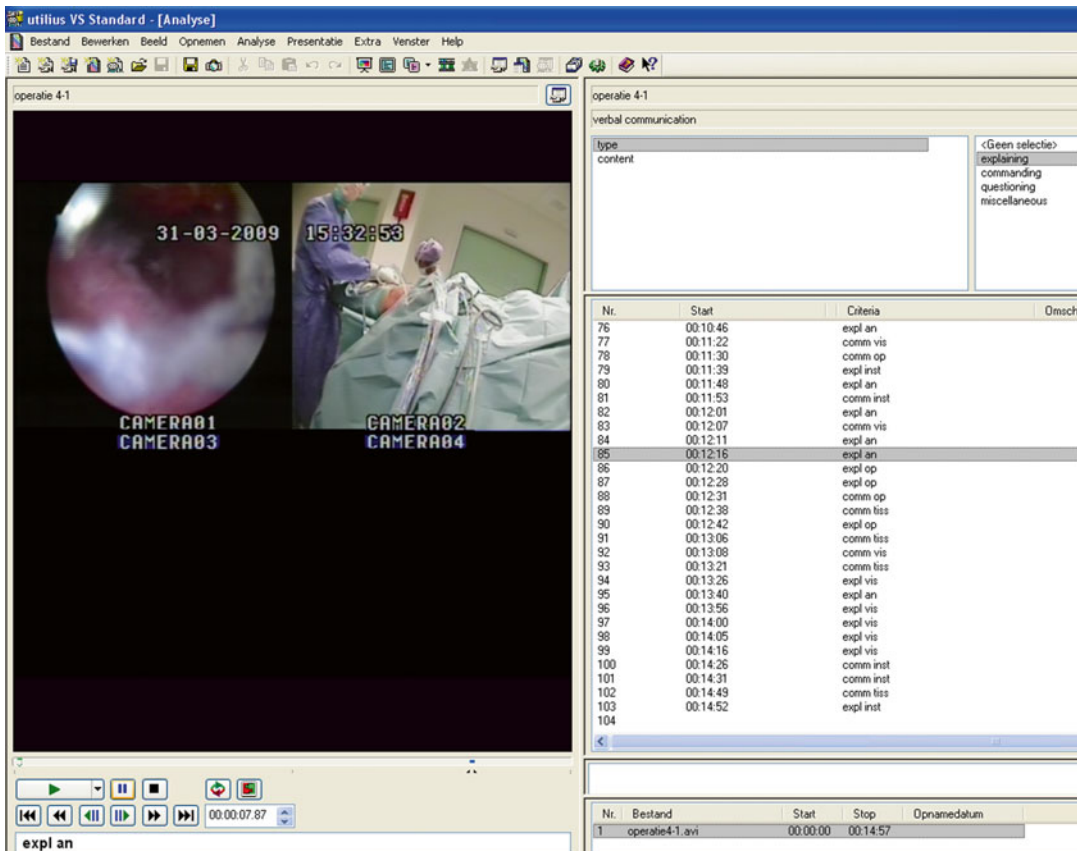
utilius VS Standard - [Analyse]

Bestand Bewerken Beeld Opnemen Analyse Presentatie Extra Venster Help

operatie 4-1

31-03-2009 15:32:53

CAMERA01 CAMERA02
CAMERA03 CAMERA04

00:00:07.87

expl an

operatie 4-1

verbal communication

type
content

<Geen selectie>
explaining
commanding
questioning
miscellaneous

| Nr. | Start | Criteria | Omsch |
|---|---|---|---|
| 76 | 00:10:46 | expl an | |
| 77 | 00:11:22 | comm vis | |
| 78 | 00:11:30 | comm op | |
| 79 | 00:11:39 | expl inst | |
| 80 | 00:11:48 | expl an | |
| 81 | 00:11:53 | comm inst | |
| 82 | 00:12:01 | expl an | |
| 83 | 00:12:07 | comm vis | |
| 84 | 00:12:11 | expl an | |
| 85 | 00:12:16 | expl an | |
| 86 | 00:12:20 | expl op | |
| 87 | 00:12:28 | expl op | |
| 88 | 00:12:31 | comm op | |
| 89 | 00:12:38 | comm tiss | |
| 90 | 00:12:42 | expl op | |
| 91 | 00:13:06 | comm tiss | |
| 92 | 00:13:08 | comm vis | |
| 93 | 00:13:21 | comm tiss | |
| 94 | 00:13:26 | expl vis | |
| 95 | 00:13:40 | expl an | |
| 96 | 00:13:56 | expl vis | |
| 97 | 00:14:00 | expl vis | |
| 98 | 00:14:05 | expl vis | |
| 99 | 00:14:16 | expl vis | |
| 100 | 00:14:26 | comm inst | |
| 101 | 00:14:31 | comm inst | |
| 102 | 00:14:49 | comm tiss | |
| 103 | 00:14:52 | expl inst | |
| 104 | | | |

| Nr. | Bestand | Start | Stop | Opnamedatum |
|---|---|---|---|---|
| 1 | operatie4-1.avi | 00:00:00 | 00:14:57 | |